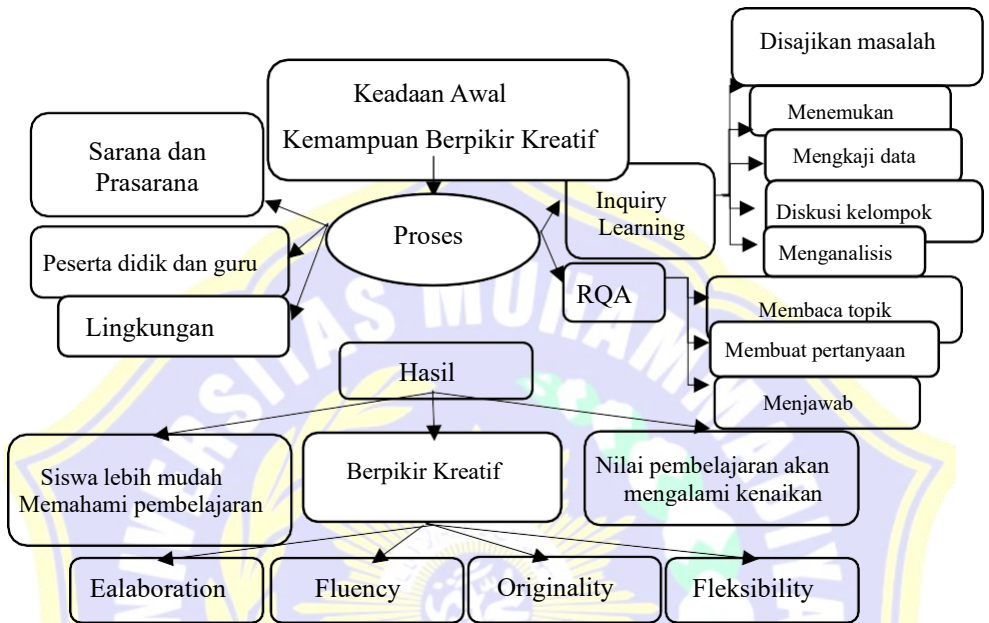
Keadaan Awal
Kemampuan Berpikir Kreatif

Disajikan masalah

Menemukan

Mengkaji data

Diskusi kelompok

Menganalisis

Sarana dan Prasarana

Inquiry Learning

Proses

Peserta didik dan guru

Lingkungan

RQA

Membaca topik

Membuat pertanyaan

Menjawab

Hasil

Siswa lebih mudah Memahami pembelajaran

Berpikir Kreatif

Nilai pembelajaran akan mengalami kenaikan

Ealaboration

Fluency

Originality

Fleksibility